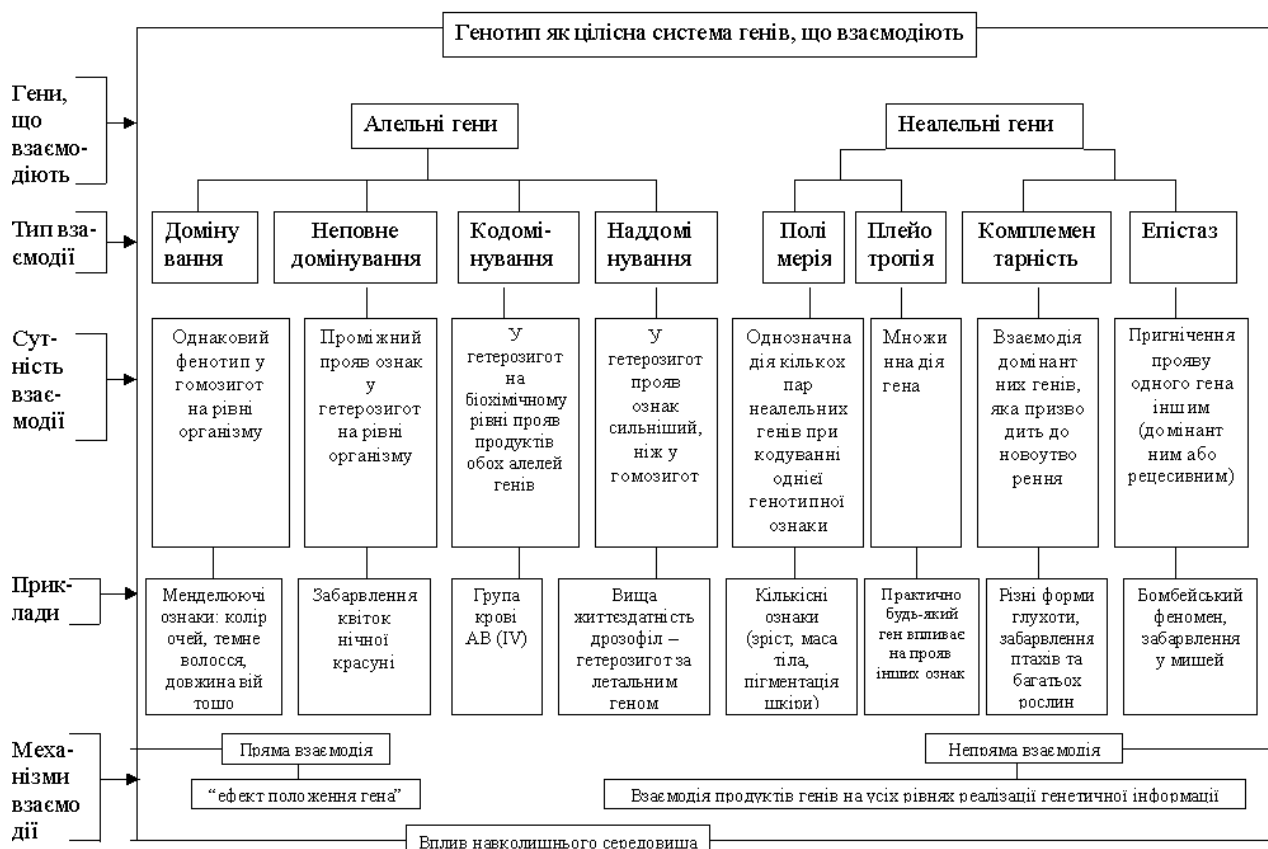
Генотип як цілісна система генів, що взаємодіють

Гени, що взаємодіють

Алельні гени

Неалельні гени

Тип взаємодії

Домінування

Неповне домінування

Кодомінування

Наддомінування

Полімерія

Плейотропія

Комплементарність

Епістаз

Сутність взаємодії

Однаковий фенотип у гомозигот на рівні організму

Проміжний прояв ознак у гетерозигот на рівні організму

У гетерозигот на біохімічному рівні прояв продуктів обох алелей генів

У гетерозигот прояв ознак сильніший, ніж у гомозигот

Однозначна дія кількох пар неалельних генів при кодуванні однієї генотипної ознаки

Множинна дія гена

Взаємодія домінантних генів, яка призводить до новоутворення

Пригнічення прояву одного гена іншим (домінантним або рецесивним)

Приклади

Менделюючі ознаки: колір очей, темне волосся, довжина вій тошо

Забарвлення квіток нічної красуні

Група крові АВ (IV)

Вища життєздатність дрозофіл – гетерозигот за летальним геном

Кількісні ознаки (зріст, маса тіла, пігментація шкіри)

Практично будь-який ген впливає на прояв інших ознак

Різні форми глухоти, забарвлення птахів та багатьох рослин

Бомбейський феномен, забарвлення у мишей

Механізми взаємодії

Пряма взаємодія

"ефект положення гена"

Непряма взаємодія

Взаємодія продуктів генів на усіх рівнях реалізації генетичної інформації

Вплив навколишнього середовища